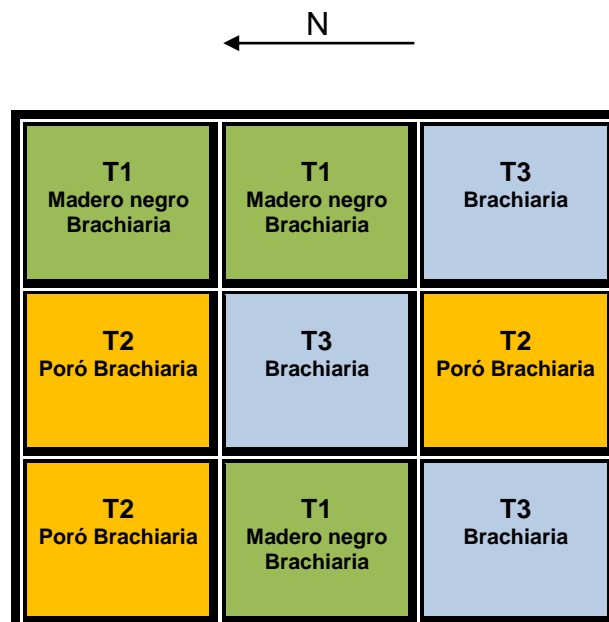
N

| | | |
|---|---|---|
| T1 Madero negro Brachiaria | T1 Madero negro Brachiaria | T3 Brachiaria |
| T2 Poró Brachiaria | T3 Brachiaria | T2 Poró Brachiaria |
| T2 Poró Brachiaria | T1 Madero negro Brachiaria | T3 Brachiaria |